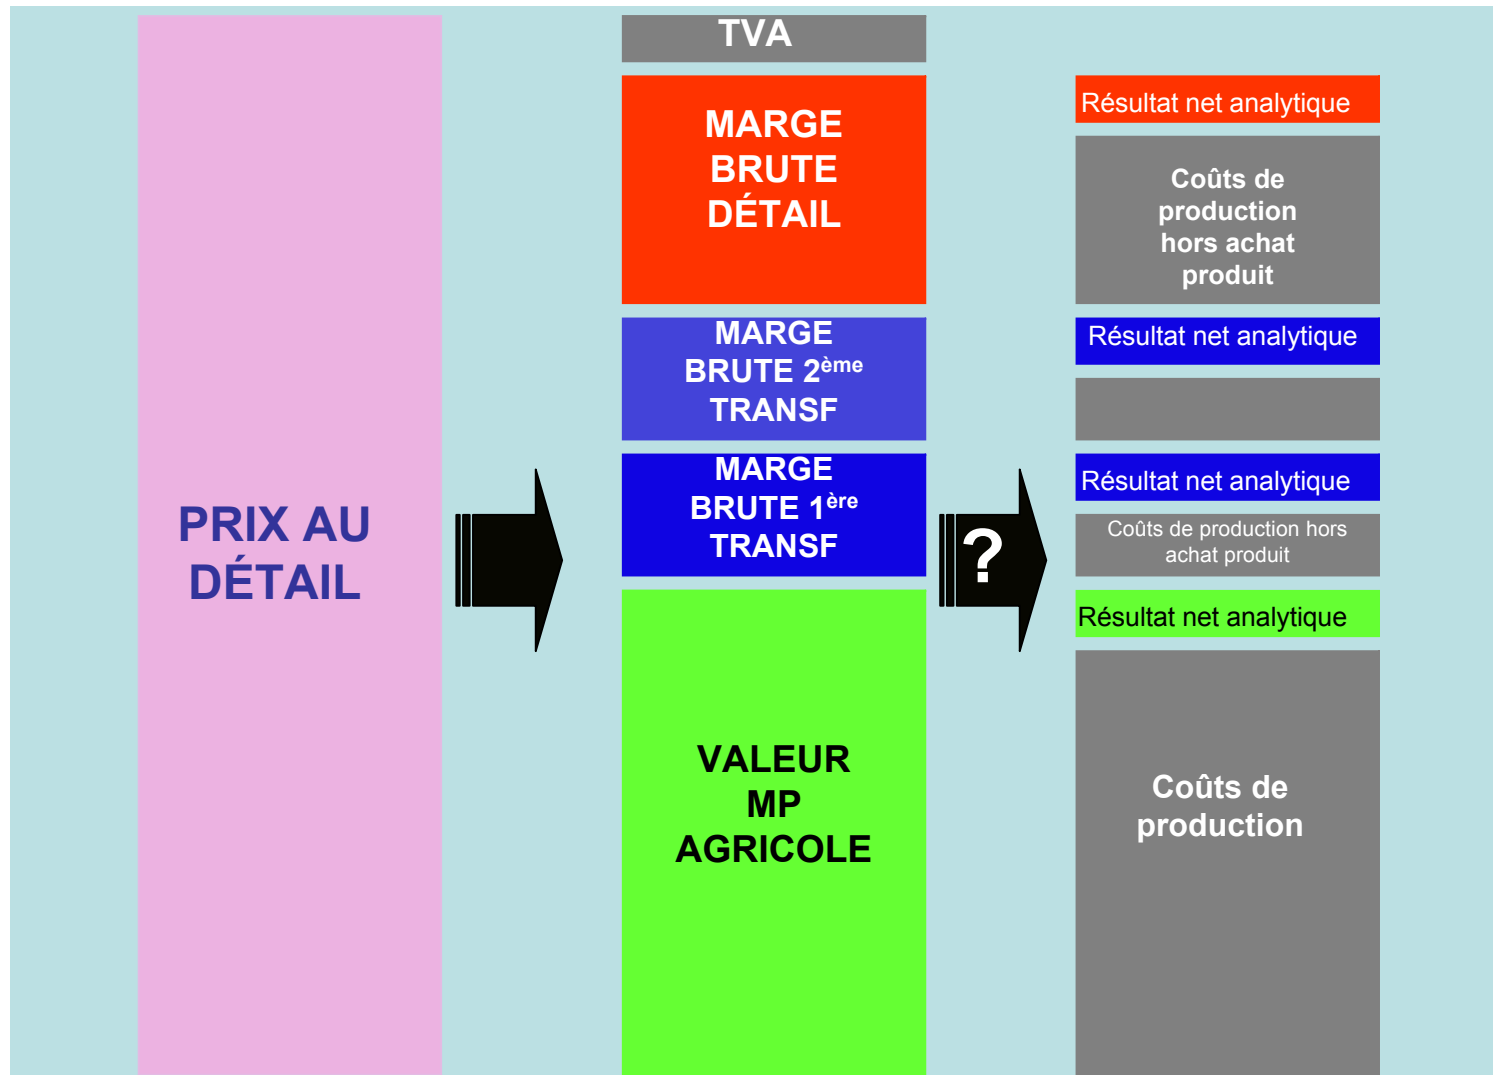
PRIX AU DÉTAIL

TVA

MARGE BRUTE DÉTAIL

MARGE BRUTE 2$^{ème}$ TRANSF

MARGE BRUTE 1$^{ère}$ TRANSF

VALEUR MP AGRICOLE

?

Résultat net analytique

Coûts de production hors achat produit

Résultat net analytique

Résultat net analytique

Coûts de production hors achat produit

Résultat net analytique

Coûts de production